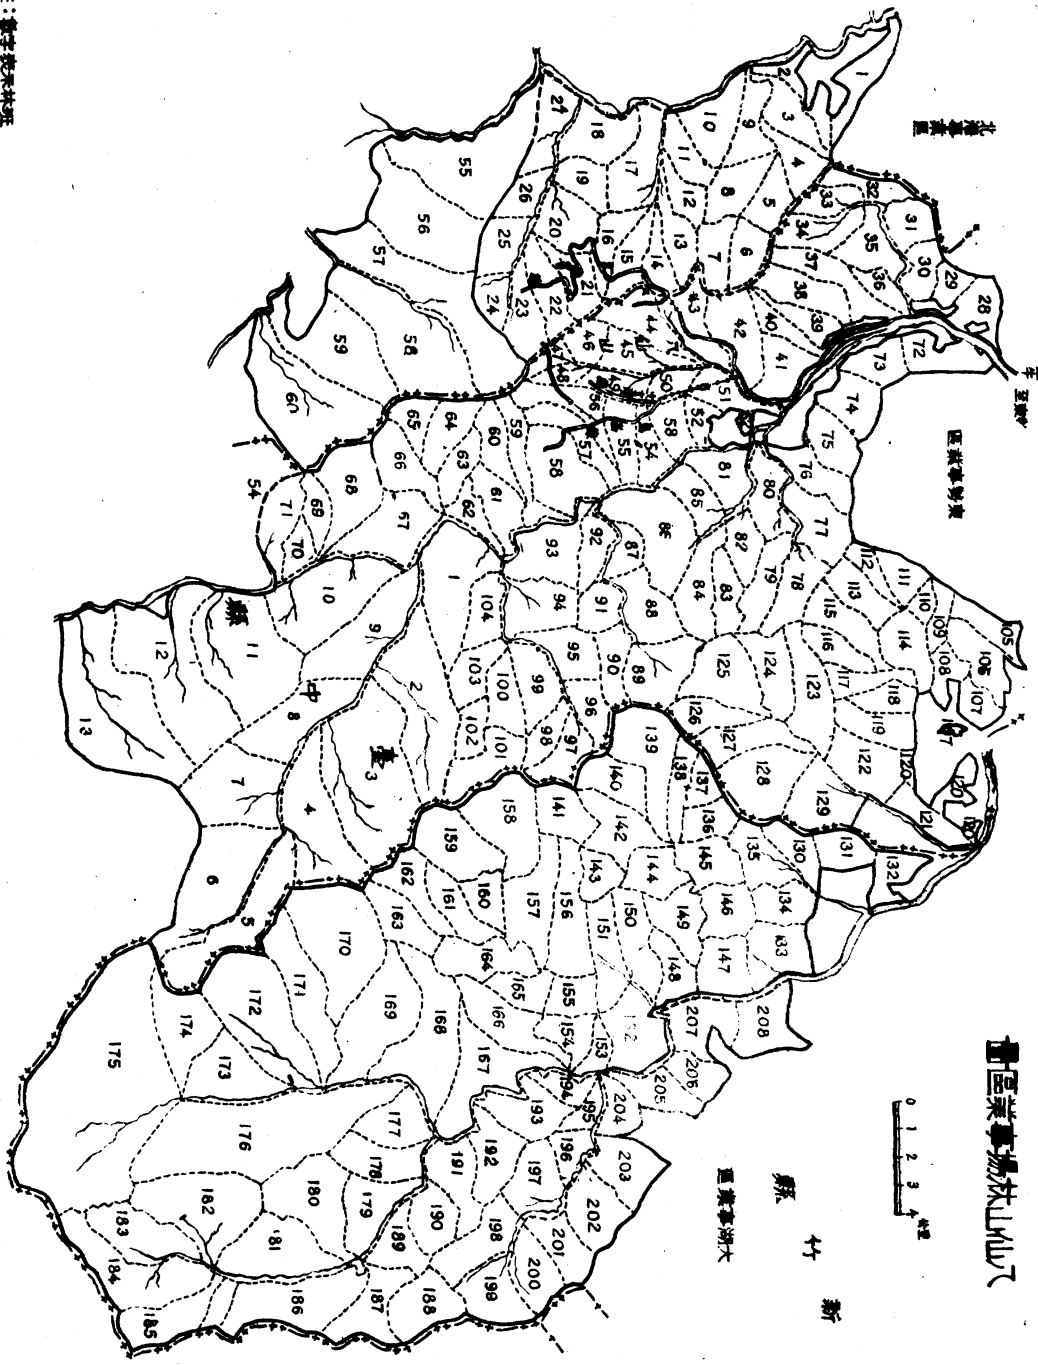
八仙山林場事業區圖

0 1 2 3 4 公里

新
竹
縣

大湖事業區

北港溪事業區

東勢事業區

至東勢

台
中
縣

註：數字表示林班

1 2 3 4 5 6 7 8 9 10 11 12 13 14 15 16 17 18 19 20 21 22 23 24 25 26 27 28 29 30 31 32 33 34 35 36 37 38 39 40 41 42 43 44 45 46 47 48 49 50 51 52 53 54 55 56 57 58 59 60 61 62 63 64 65 66 67 68 69 70 71 72 73 74 75 76 77 78 79 80 81 82 83 84 85 86 87 88 89 90 91 92 93 94 95 96 97 98 99 100 101 102 103 104 105 106 107 108 109 110 111 112 113 114 115 116 117 118 119 120 121 122 123 124 125 126 127 128 129 130 131 132 133 134 135 136 137 138 139 140 141 142 143 144 145 146 147 148 149 150 151 152 153 154 155 156 157 158 159 160 161 162 163 164 165 166 167 168 169 170 171 172 173 174 175 176 177 178 179 180 181 182 183 184 185 186 187 188 189 190 191 192 193 194 195 196 197 198 199 200 201 202 203 204 205 206 207 208